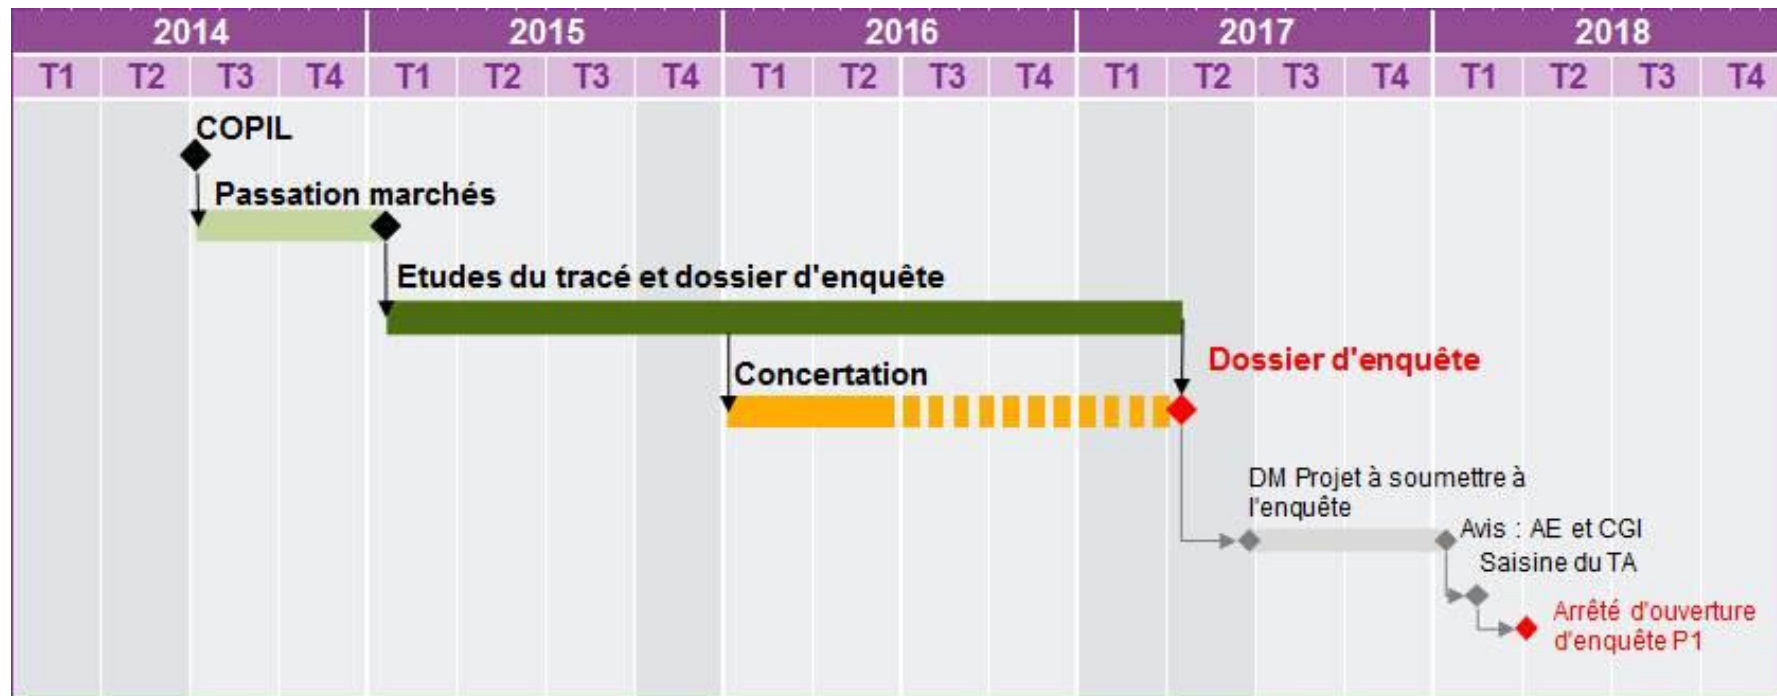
| 2014 | | | | 2015 | | | | 2016 | | | | 2017 | | | | 2018 | | | |
|---|---|---|---|---|---|---|---|---|---|---|---|---|---|---|---|---|---|---|---|
| T1 | T2 | T3 | T4 | T1 | T2 | T3 | T4 | T1 | T2 | T3 | T4 | T1 | T2 | T3 | T4 | T1 | T2 | T3 | T4 |

COPIL

Passation marchés

Etudes du tracé et dossier d'enquête

Concertation

Dossier d'enquête

DM Projet à soumettre à l'enquête

Avis : AE et CGI

Saisine du TA

Arrêté d'ouverture d'enquête P1